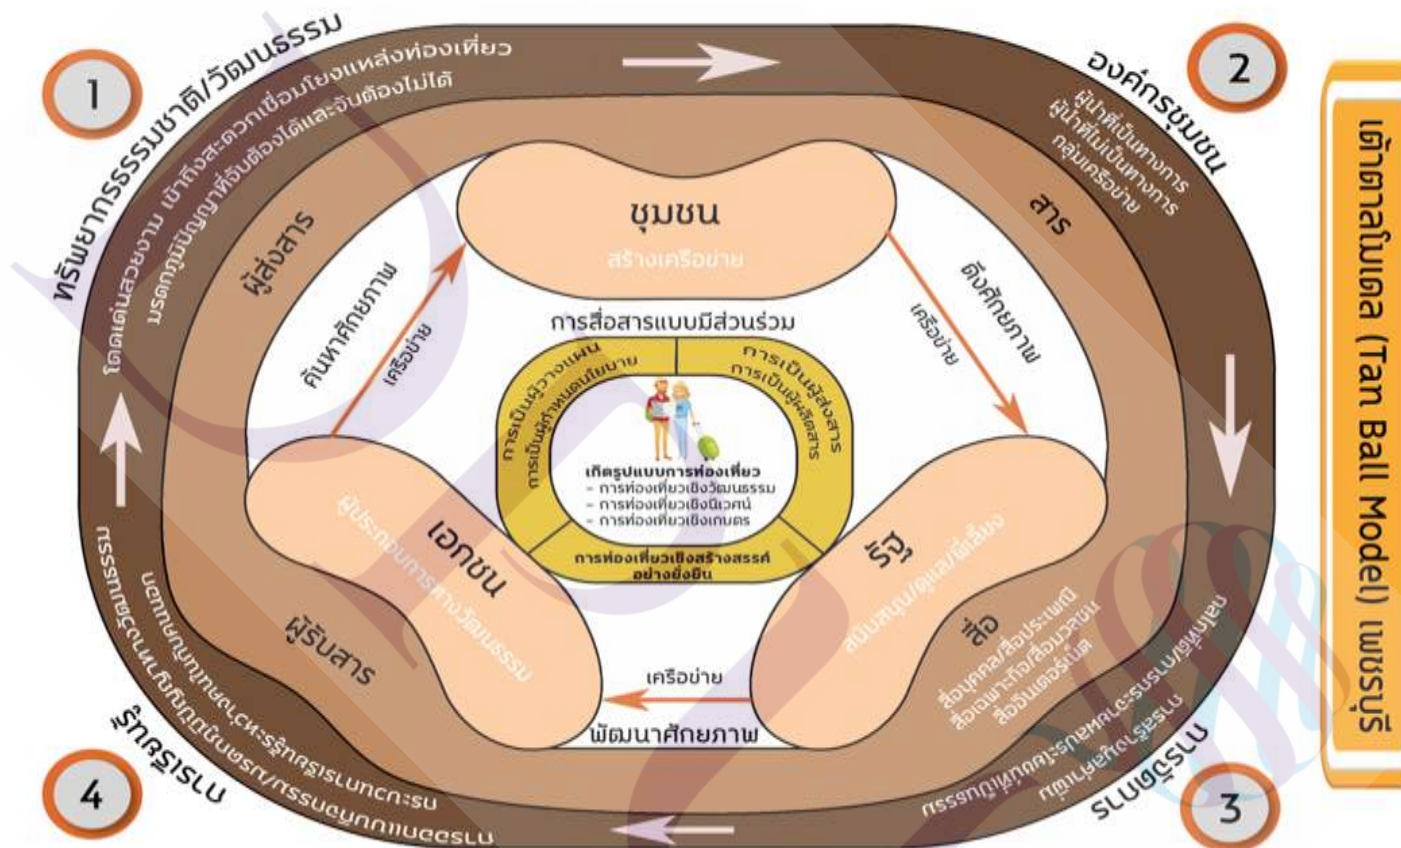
1

ทรัพยากรธรรมชาติ/วัฒนธรรม

โดดเด่นสวยงาม เข้าถึงสะดวกเชื่อมโยงแหล่งท่องเที่ยว มรดกภูมิปัญญาที่จับต้องได้และจับต้องไม่ได้

2

องค์กรชุมชน

ผู้นำที่เป็นทางการ ผู้นำที่ไม่เป็นทางการ กลุ่มเครือข่าย

เต้าตาลโมเดล (Tan Ball Model) เพชรบุรี

ผู้ส่งสาร

สาร

ชุมชน

สร้างเครือข่าย

ค้นหาศักยภาพ

เครือข่าย

ดึงศักยภาพ

เครือข่าย

การสื่อสารแบบมีส่วนร่วม

การเป็นผู้วางแผน การเป็นผู้กำหนดนโยบาย

การเป็นผู้ส่งสาร การเป็นผู้ผลิตสาร

เกิดรูปแบบการท่องเที่ยว
- การท่องเที่ยวเชิงวัฒนธรรม
- การท่องเที่ยวเชิงนิเวศน์
- การท่องเที่ยวเชิงเกษตร

การท่องเที่ยวเชิงสร้างสรรค์อย่างยั่งยืน

เอกชน

ผู้ประกอบการทางวัฒนธรรม

รัฐ

สนับสนุน/ดูแล/พี่เลี้ยง

สื่อ

สื่อบุคคล/สื่อประเพณี สื่อเฉพาะกิจ/สื่อมวลชน สื่ออินเตอร์เน็ต

ผู้รับสาร

เครือข่าย

พัฒนาศักยภาพ

4

ช่องทางการสื่อสาร

กิจกรรมการแสดงพื้นบ้าน/การสาธิตภูมิปัญญา กิจกรรมการท่องเที่ยว

3

ความร่วมมือ

การสื่อสาร/ประชาสัมพันธ์/การมีส่วนร่วม ทุกภาคส่วน